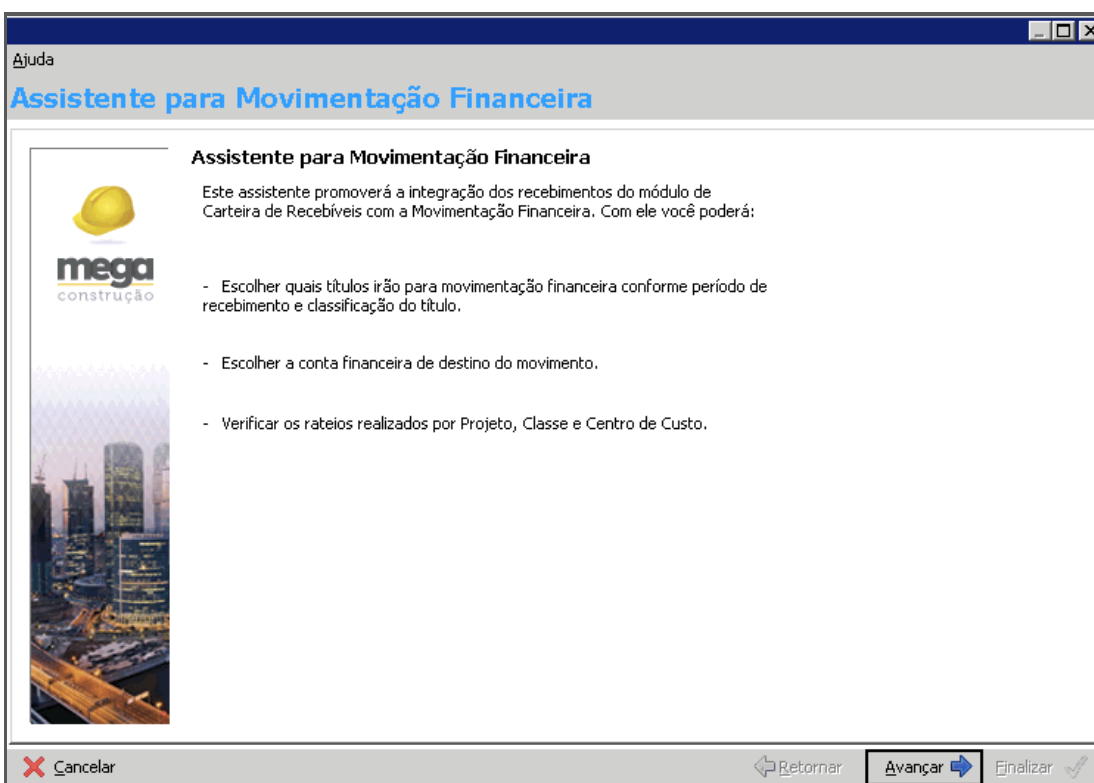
Ajuda

Assistente para Movimentação Financeira

mega
construção

Assistente para Movimentação Financeira

Este assistente promoverá a integração dos recebimentos do módulo de Carteira de Recebíveis com a Movimentação Financeira. Com ele você poderá:

- Escolher quais títulos irão para movimentação financeira conforme período de recebimento e classificação do título.

- Escolher a conta financeira de destino do movimento.

- Verificar os rateios realizados por Projeto, Classe e Centro de Custo.

Cancelar

Retornar

Avançar

Finalizar